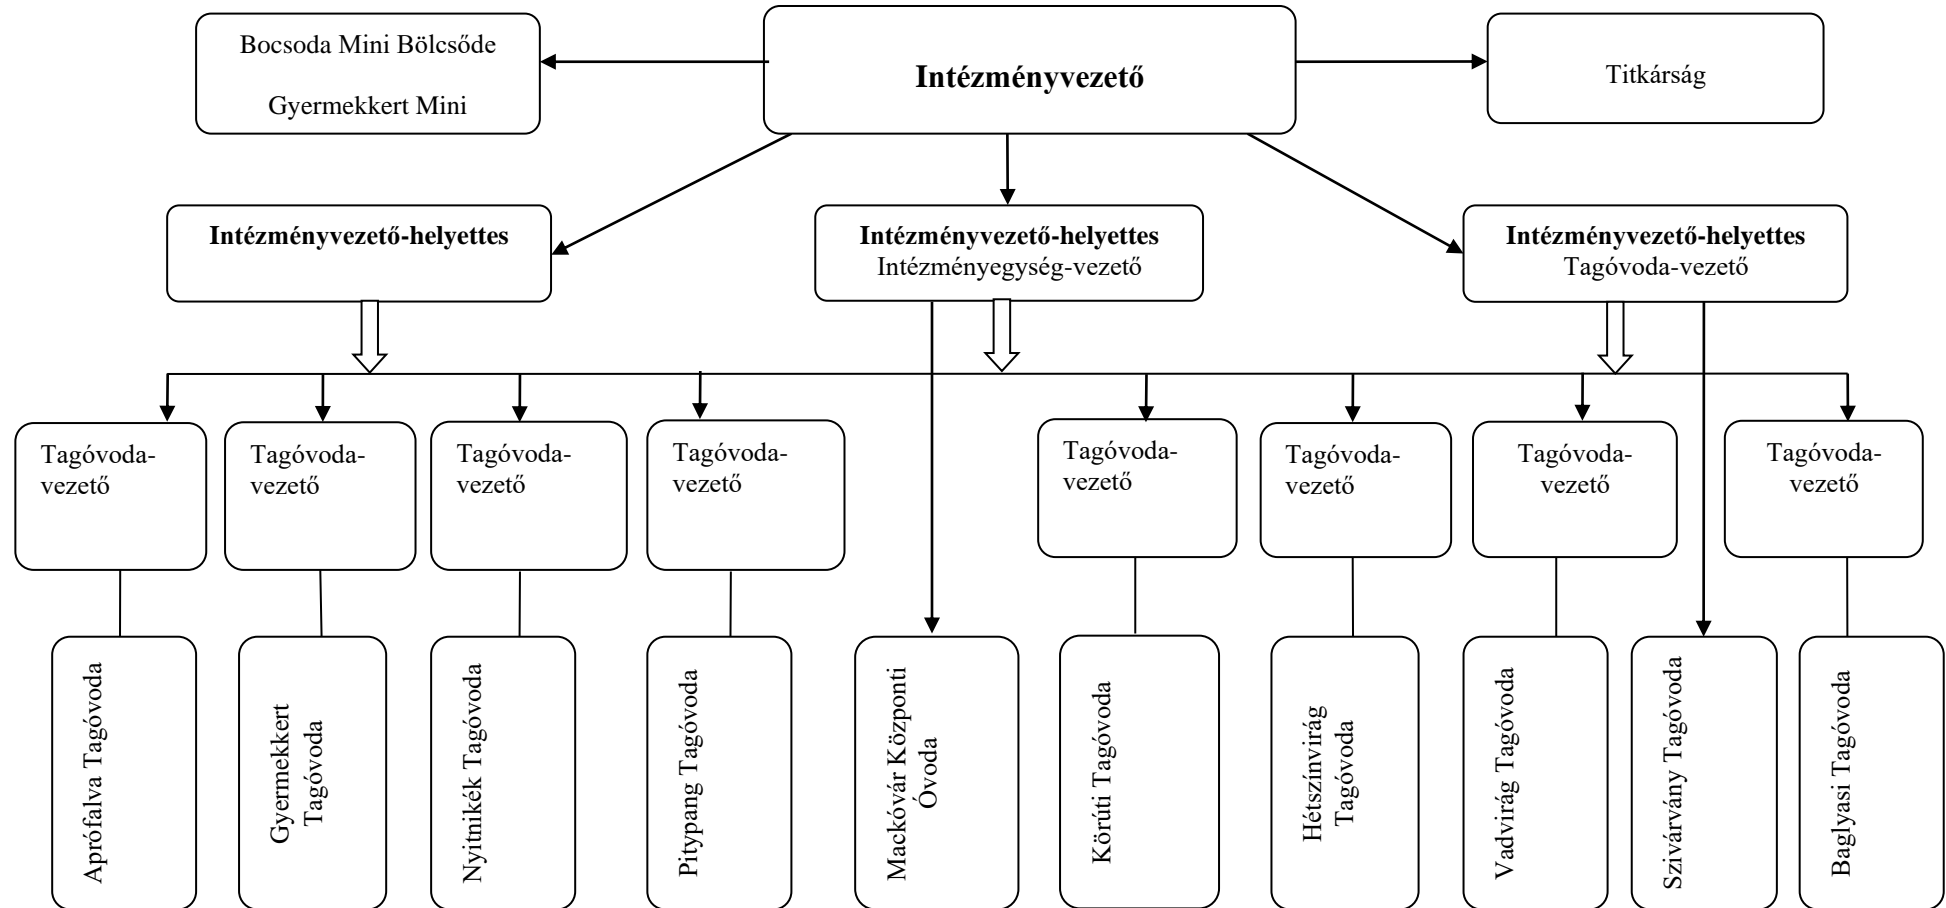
Bocsoda Mini Bölcsőde

Gyermekkert Mini

Intézményvezető

Titkárság

Intézményvezető-helyettes

Intézményvezető-helyettes
Intézményegység-vezető

Intézményvezető-helyettes
Tagóvoda-vezető

Tagóvoda-vezető

Tagóvoda-vezető

Tagóvoda-vezető

Tagóvoda-vezető

Tagóvoda-vezető

Tagóvoda-vezető

Tagóvoda-vezető

Tagóvoda-vezető

Aprófalva Tagóvoda

Gyermekkert Tagóvoda

Nyitnikék Tagóvoda

Pitypang Tagóvoda

Mackóvár Központi Óvoda

Körúti Tagóvoda

Hétszínvirág Tagóvoda

Vadvirág Tagóvoda

Szivárvány Tagóvoda

Baglyasi Tagóvoda